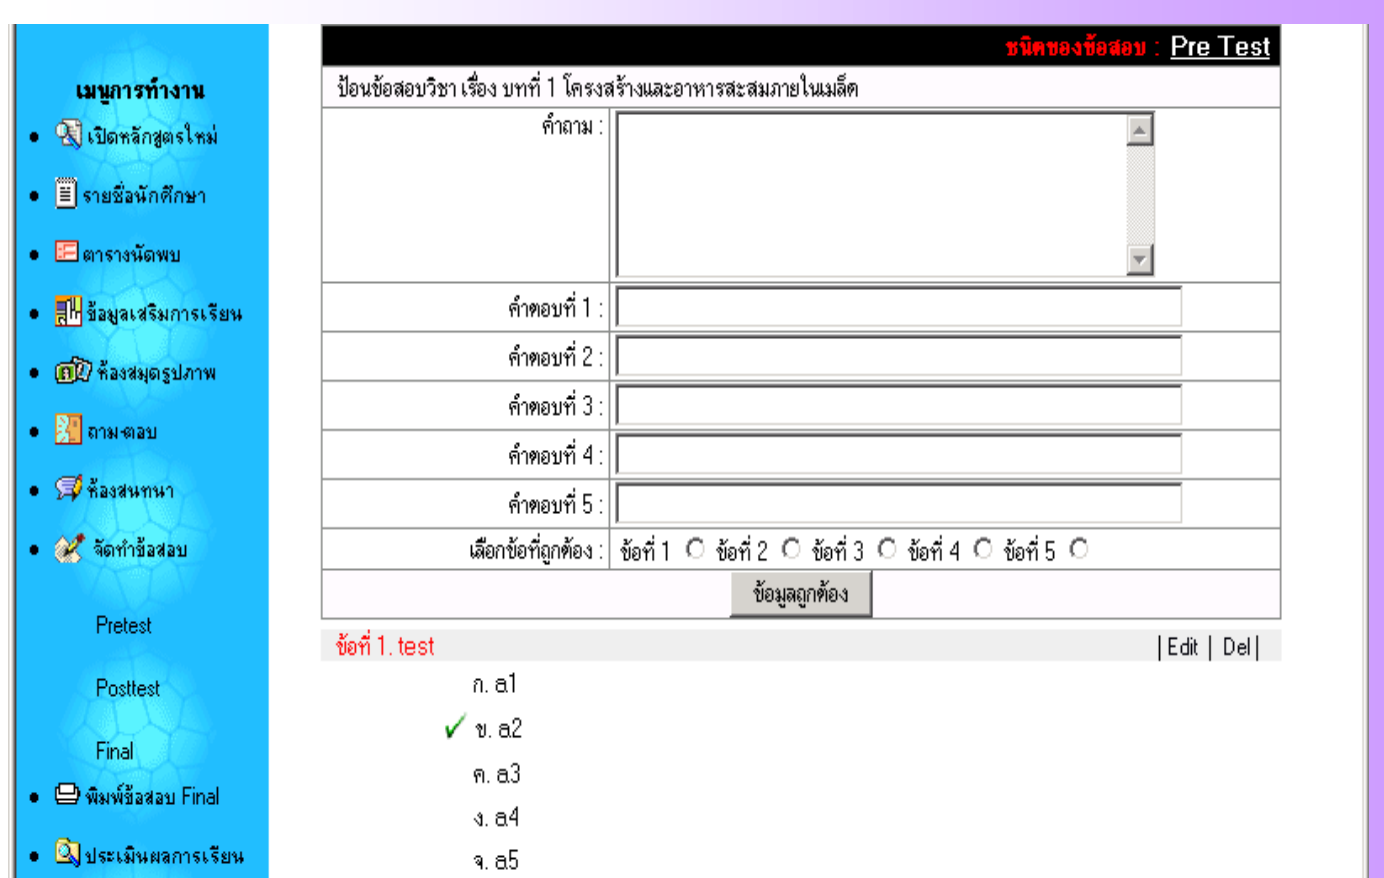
เมนูการทำงาน

- เปิดหลักสูตรใหม่
- รายชื่อนักศึกษา
- ตารางนัดพบ
- ข้อมูลเสริมการเรียน
- ห้องสมุดรูปภาพ
- ถาม-ตอบ
- ห้องสนทนา
- จัดทำข้อสอบ

Pretest

Posttest

Final

- พิมพ์ข้อสอบ Final
- ประเมินผลการเรียน

ชนิดของข้อสอบ : Pre Test

ป้อนข้อสอบวิชา เรื่อง บทที่ 1 โครงสร้างและอาหารสะสมภายในเมล็ด

คำถาม :

คำตอบที่ 1 :

คำตอบที่ 2 :

คำตอบที่ 3 :

คำตอบที่ 4 :

คำตอบที่ 5 :

เลือกข้อที่ถูกต้อง : ข้อที่ 1 ข้อที่ 2 ข้อที่ 3 ข้อที่ 4 ข้อที่ 5

ข้อมูลถูกต้อง

ข้อที่ 1. test |Edit | Del|

ก. a1

✓ ข. a2

ค. a3

ง. a4

จ. a5